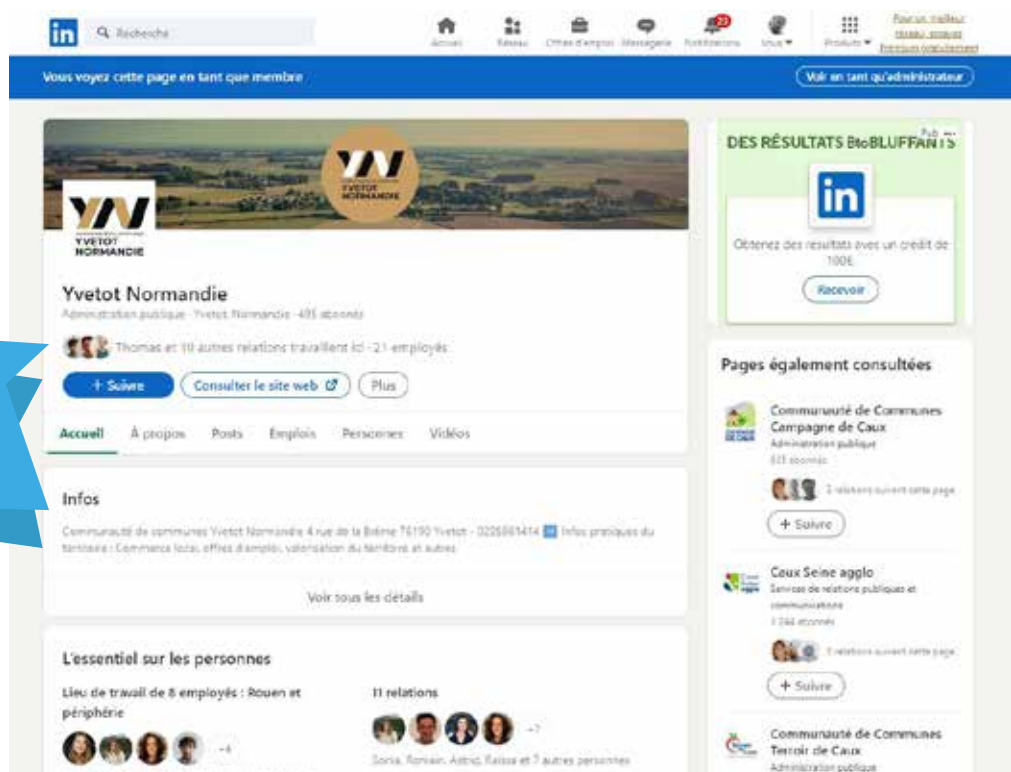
in Recherche

Accueil Réseau Offres d'emploi Messagerie Notifications Vous Produits

Pour un meilleur réseau, essayez Premium gratuitement

Vous voyez cette page en tant que membre

Voir en tant qu'administrateur

YN YVETOT NORMANDIE

Yvetot Normandie

Administration publique · Yvetot, Normandie · 495 abonnés

Thomas et 10 autres relations travaillent ici · 21 employés

+ Suivre

Consulter le site web

Plus

Accueil À propos Posts Emplois Personnes Vidéos

Infos

Communauté de communes Yvetot Normandie 4 rue de la Brême 76190 Yvetot - 0235561414 Infos pratiques du territoire : Commerce local, offres d'emploi, valorisation du territoire et autres

Voir tous les détails

L'essentiel sur les personnes

Lieu de travail de 8 employés : Rouen et périphérie

+4

11 relations

+7

Sonia, Romain, Astrid, Raïssa et 7 autres personnes

Pub

DES RÉSULTATS BtoBLUFFANTS

in

Obtenez des résultats avec un crédit de 100€

Recevoir

Pages également consultées

Communauté de Communes Campagne de Caux

Administration publique

823 abonnés

2 relations suivent cette page

+ Suivre

Caux Seine agglo

Services de relations publiques et communications

3 244 abonnés

5 relations suivent cette page

+ Suivre

Communauté de Communes Terroir de Caux

Administration publique